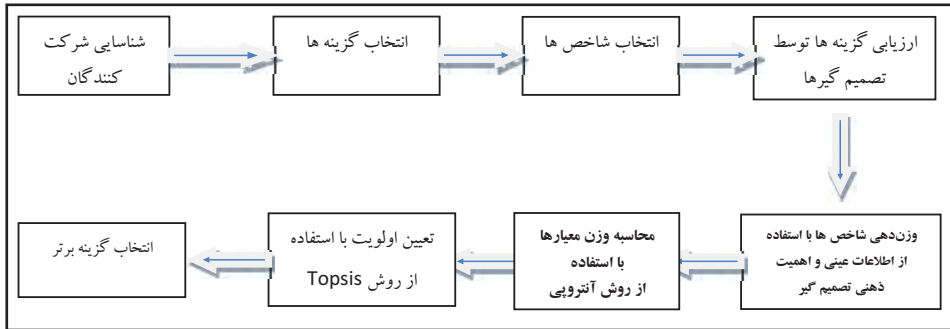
شناسایی شرکت کنندگان

انتخاب گزینه ها

انتخاب شاخص ها

ارزیابی گزینه ها توسط تصمیم گیرها

وزن‌دهی شاخص ها با استفاده از اطلاعات عینی و اهمیت ذهنی تصمیم گیر

محاسبه وزن معیارها با استفاده از روش آنتروپی

تعیین اولویت با استفاده از روش Topsis

انتخاب گزینه برتر